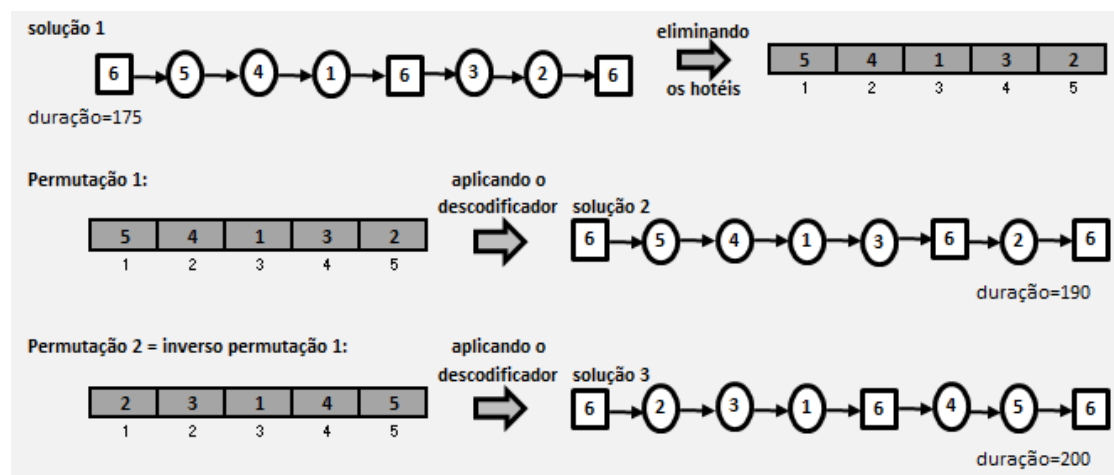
solução 1

6 5 4 1 6 3 2 6

duração=175

eliminando
os hotéis

| 5 | 4 | 1 | 3 | 2 |
|---|---|---|---|---|
| 1 | 2 | 3 | 4 | 5 |

Permutação 1:

| 5 | 4 | 1 | 3 | 2 |
|---|---|---|---|---|
| 1 | 2 | 3 | 4 | 5 |

aplicando o
descodificador

solução 2

6 5 4 1 3 6 2 6

duração=190

Permutação 2 = inverso permutação 1:

| 2 | 3 | 1 | 4 | 5 |
|---|---|---|---|---|
| 1 | 2 | 3 | 4 | 5 |

aplicando o
descodificador

solução 3

6 2 3 1 6 4 5 6

duração=200